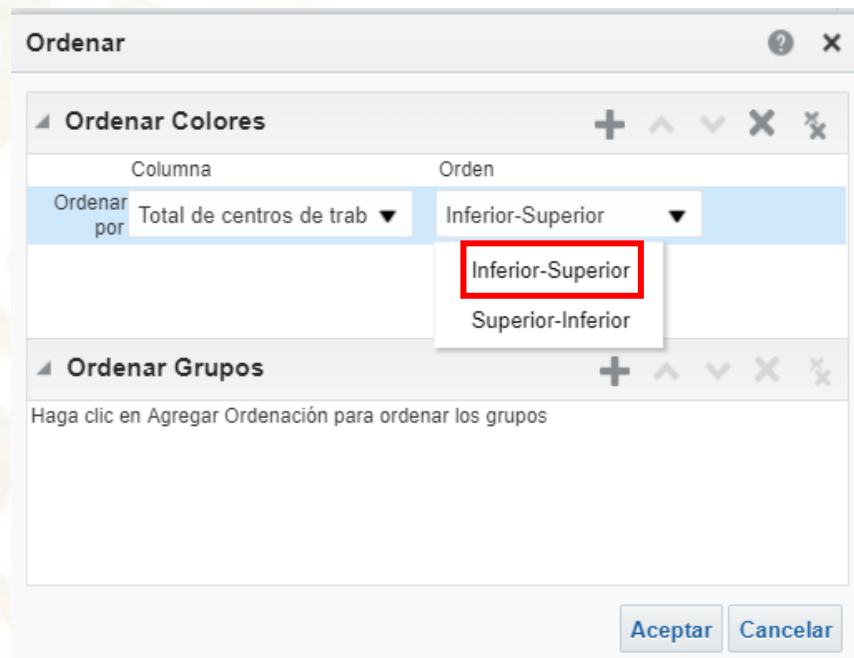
Ordenar

Ordenar Colores

Columna

Orden

Ordenar por

Total de centros de trab

Inferior-Superior

Inferior-Superior

Superior-Inferior

Ordenar Grupos

Haga clic en Agregar Ordenación para ordenar los grupos

Aceptar

Cancelar